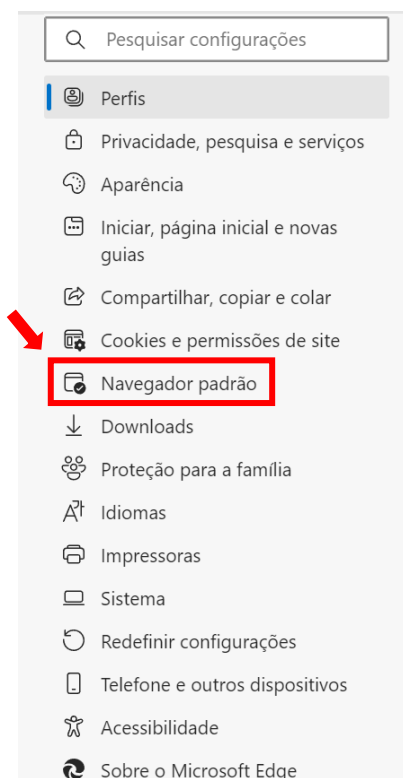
Pesquisar configurações

Perfis

Privacidade, pesquisa e serviços

Aparência

Iniciar, página inicial e novas guias

Compartilhar, copiar e colar

Cookies e permissões de site

Navegador padrão

Downloads

Proteção para a família

Idiomas

Impressoras

Sistema

Redefinir configurações

Telefone e outros dispositivos

Acessibilidade

Sobre o Microsoft Edge